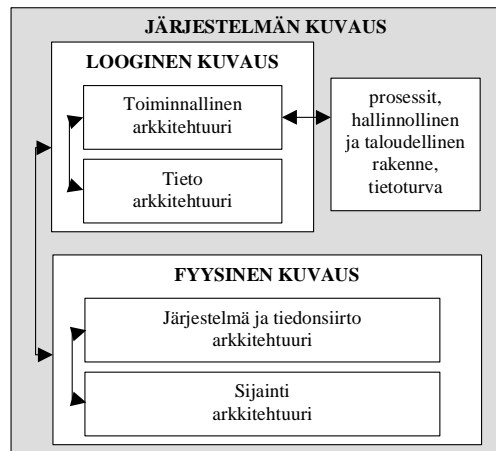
JÄRJESTELMÄN KUVAUS

LOOGINEN KUVAUS

Toiminnallinen arkkitehtuuri

Tieto arkkitehtuuri

prosessit, hallinnollinen ja taloudellinen rakenne, tietoturva

FYYSINEN KUVAUS

Järjestelmä ja tiedonsiirto arkkitehtuuri

Sijainti arkkitehtuuri